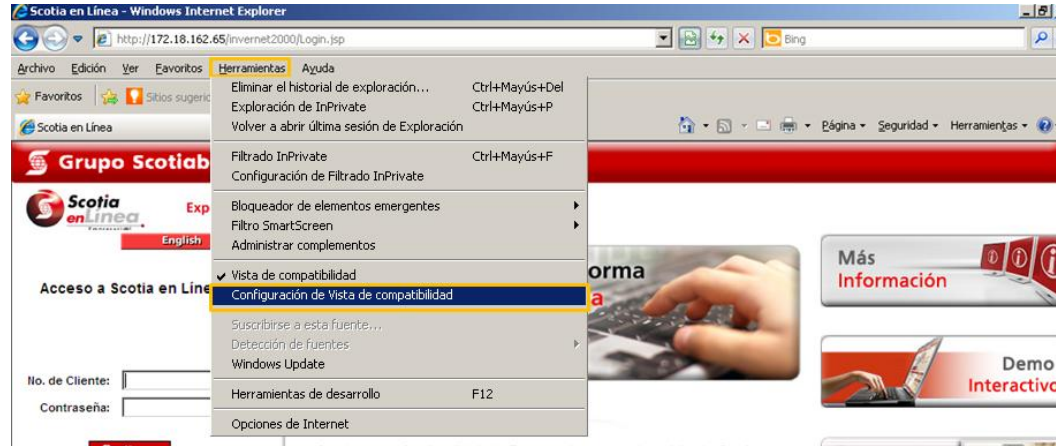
Scotia en Línea - Windows Internet Explorer

http://172.18.162.65/invernet2000/Login.jsp

Bing

Archivo Edición Ver Favoritos Herramientas Ayuda

Favoritos Sitios sugeric

Scotia en Línea

Página Seguridad Herramientas

Eliminar el historial de exploración... Ctrl+Mayús+Del
Exploración de InPrivate Ctrl+Mayús+P
Volver a abrir última sesión de Exploración

Filtrado InPrivate Ctrl+Mayús+F
Configuración de Filtrado InPrivate

Bloqueador de elementos emergentes
Filtro SmartScreen
Administrar complementos

Vista de compatibilidad
Configuración de Vista de compatibilidad

Suscribirse a esta fuente...
Detección de fuentes
Windows Update

Herramientas de desarrollo F12

Opciones de Internet

Grupo Scotiab

Scotia en Línea

Exp

English

Acceso a Scotia en Líne

No. de Cliente:

Contraseña:

orma

a

Más Información

Demo Interactivo